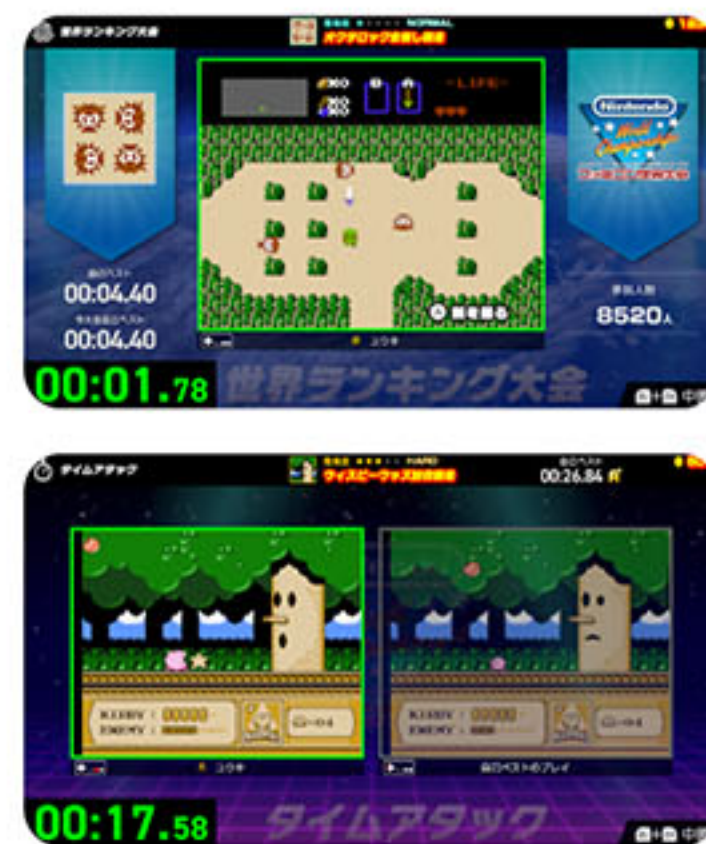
世界ランキング大会
NORMAL
オクタロック全部し撃破
-LIFE-
Nintendo World Championships
00:04.40
00:04.40
8520人
00:01.78
世界ランキング大会
ユウキ

タイムアタック
HARD
ウィスピーウッズ討伐撃破
00:26.84
KIRBY : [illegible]
ENEMY :
KIRBY : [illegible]
ENEMY :
ユウキ
自己ベストのプレイ
00:17.58
タイムアタック